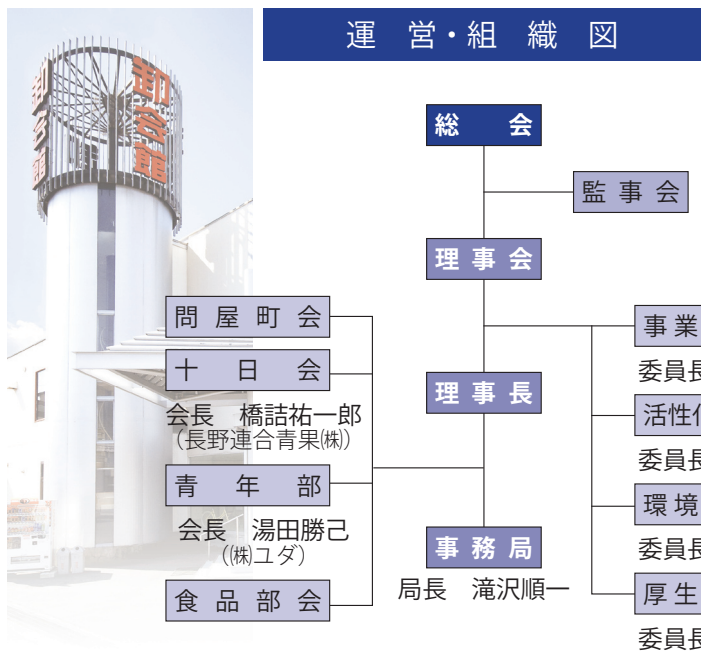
運 営・組 織 図

総 会

監 事 会

理 事 会

問 屋 町 会

十 日 会

会長 橋詰祐一郎
(長野連合青果㈱)

青 年 部

会長 湯田勝己
(㈱ユダ)

食 品 部 会

理 事 長

事 務 局

局長 滝沢順一

事 業

委員長

活性化

委員長

環 境

委員長

厚 生

委員長